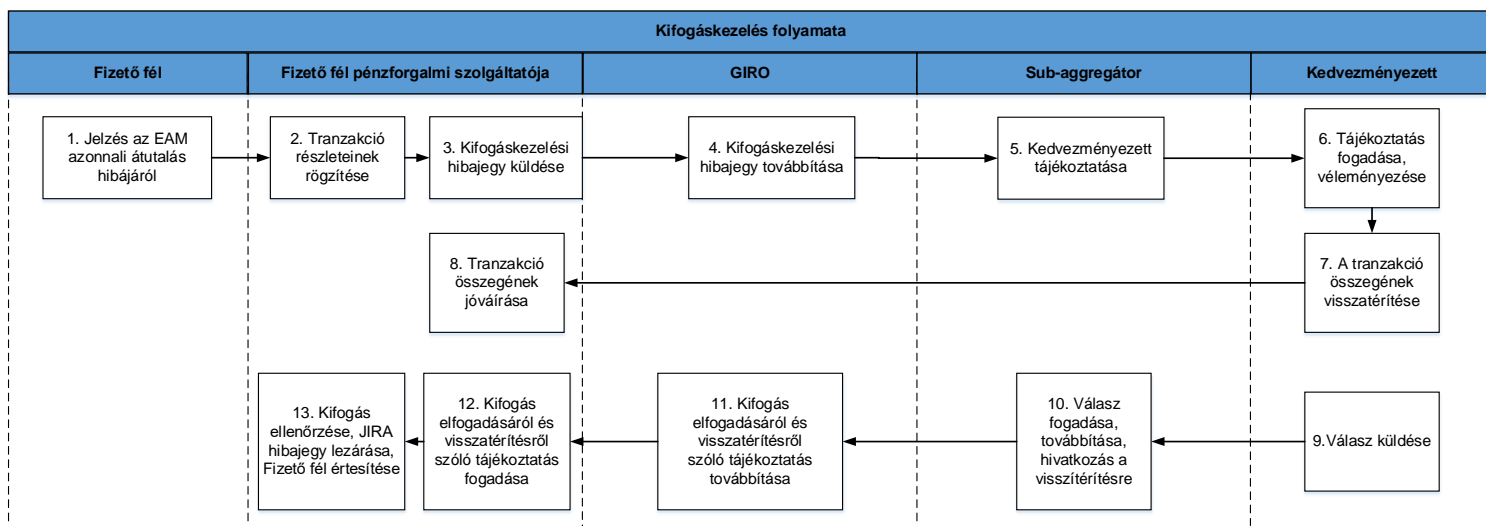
Kifogáskezelés folyamata

| Fizető fél | Fizető fél pénzforgalmi szolgáltatója | GIRO | Sub-aggregátor | Kedvezményezett |
|---|---|---|---|---|

1. Jelzés az EAM azonnali átutalás hibájáról

2. Tranzakció részleteinek rögzítése

3. Kifogáskezelési hibajegy küldése

4. Kifogáskezelési hibajegy továbbítása

5. Kedvezményezett tájékoztatása

6. Tájékoztatás fogadása, véleményezése

7. A tranzakció összegének visszatérítése

8. Tranzakció összegének jóváírása

9.Válasz küldése

10. Válasz fogadása, továbbítása, hivatkozás a visszítérítésre

11. Kifogás elfogadásáról és visszatérítésről szóló tájékoztatás továbbítása

12. Kifogás elfogadásáról és visszatérítésről szóló tájékoztatás fogadása

13. Kifogás ellenőrzése, JIRA hibajegy lezárása, Fizető fél értesítése